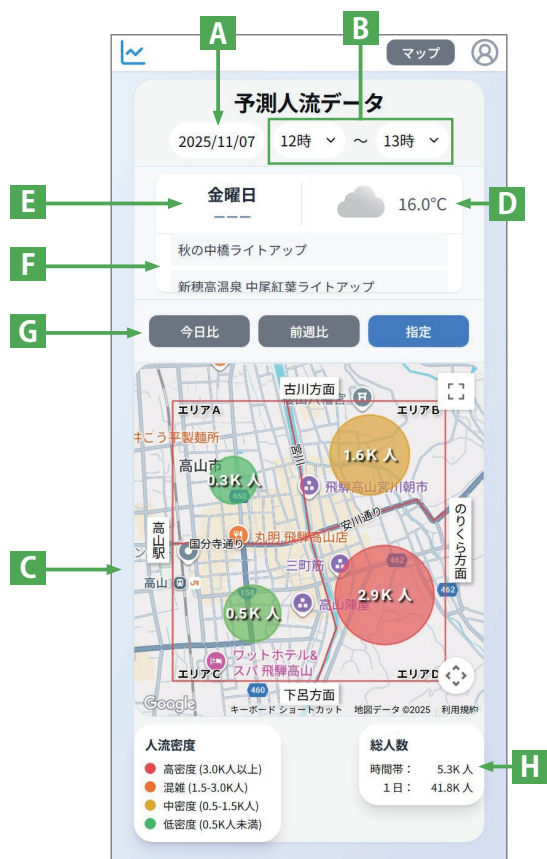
A

B

マップ

予測人流データ

2025/11/07

12時 ⌄ ～ 13時 ⌄

E

金曜日

16.0°C

D

秋の中橋ライトアップ

F

新穂高温泉 中尾紅葉ライトアップ

G

今日比

前週比

指定

古川方面

エリアA

エリアB

まこう平製麺所

高山市

0.3K 人

1.6K 人

飛騨高山宮川朝市

のりくら方面

高山駅

国分寺通り

丸明 飛騨高山店

安川通り

C

三町筋

2.9K 人

高山

0.5K 人

高山陣屋

ワットホテル＆スパ 飛騨高山

エリアC

エリアD

下呂方面

Google

キーボード ショートカット

地図データ ©2025

利用規約

人流密度

高密度 (3.0K人以上)

混雑 (1.5-3.0K人)

中密度 (0.5-1.5K人)

低密度 (0.5K人未満)

総人数

時間帯： 5.3K 人

1日： 41.8K 人

H